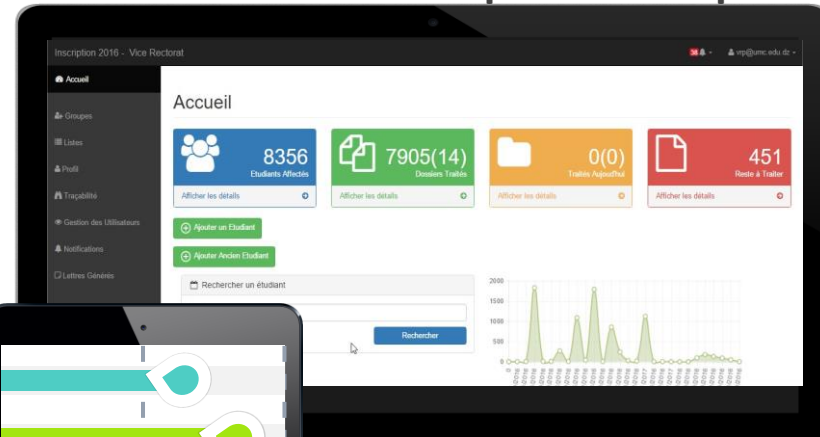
Inscription 2016 - Vice Rectorat

38 - vrp@umc.edu.dz -

Accueil

Groupes

Listes

Profil

Traçabilité

Gestion des Utilisateurs

Notifications

Lettres Générés

Accueil

8356
Etudiants Affectés
Afficher les détails

7905(14)
Dossiers Traités
Afficher les détails

0(0)
Traités Aujourd'hui
Afficher les détails

451
Reste à Traiter
Afficher les détails

Ajouter un Etudiant

Ajouter Ancien Etudiant

Rechercher un étudiant

Rechercher

2000
1500
1000
500
0